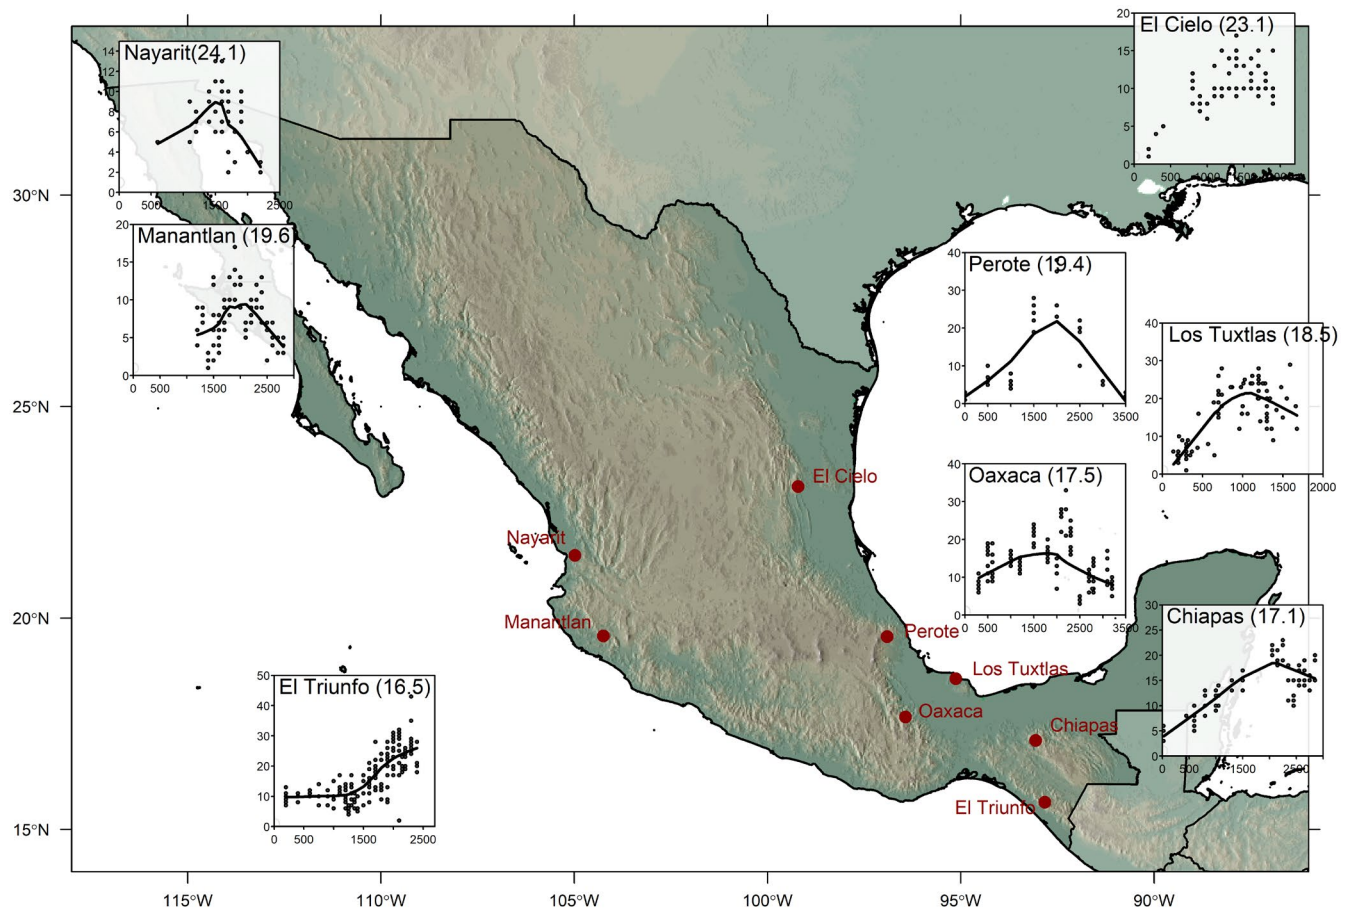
Nayarit(24.1)
14
12
10
8
6
4
2
0
500
1500
2500

El Cielo (23.1)
20
15
10
5
0
0
500
1000
1500
2000

30°N

Manantlan (19.6)
20
15
10
5
0
0
500
1500
2500

Perote (19.4)
40
30
20
10
0
0
500
1500
2500
3500

Los Tuxtlas (18.5)
40
30
20
10
0
0
500
1000
1500
2000

25°N

El Cielo

Oaxaca (17.5)
40
30
20
10
0
0
500
1500
2500
3500

Nayarit

20°N

Manantlan

Perote

Chiapas (17.1)
25
20
15
10
5
0
0
500
1500
2500

Los Tuxtlas

El Triunfo (16.5)
50
40
30
20
10
0
0
500
1500
2500

Oaxaca

Chiapas

El Triunfo

15°N

115°W
110°W
105°W
100°W
95°W
90°W